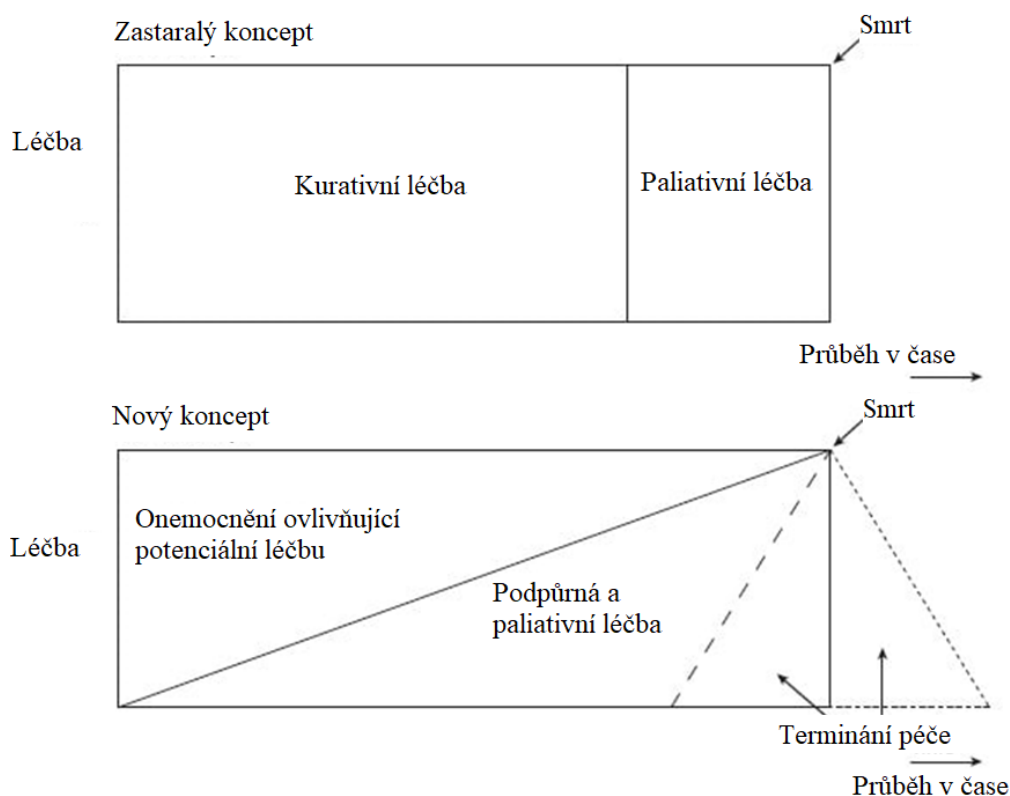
Zastaralý koncept

Smrt

Léčba

Kurativní léčba

Paliativní léčba

Průběh v čase

Nový koncept

Smrt

Léčba

Onemocnění ovlivňující potenciální léčbu

Podpůrná a paliativní léčba

Terminání péče

Průběh v čase